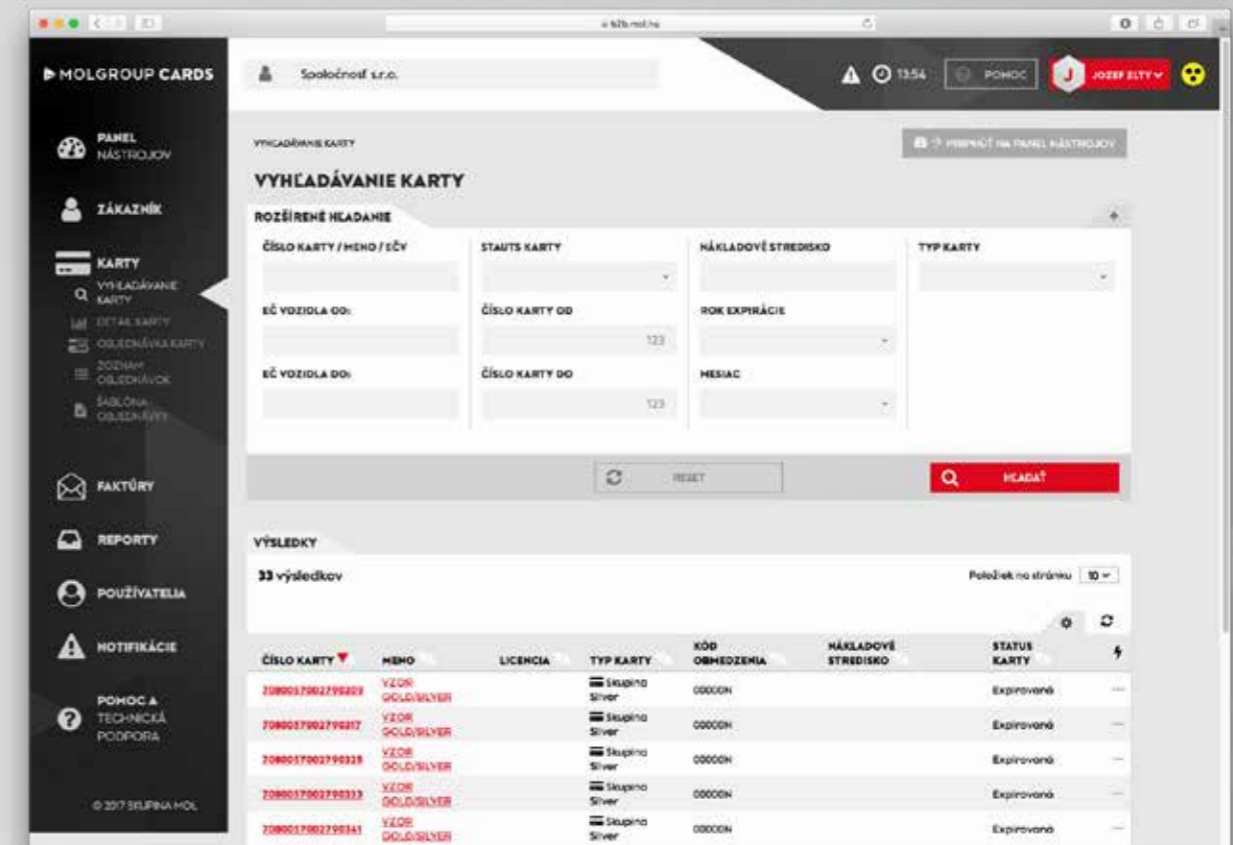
MOLGROUP CARDS

Spoločnosť s.r.o.

13:54 POMOC JOZEF ZLTY

PANEL NÁSTROJOV

ZÁKAZNÍK

KARTY

VYHĽADÁVANIE KARTY

DETAIL KARTY

OBJEDNÁVKA KARTY

ZOZNAM OBJEDNÁVOK

ŠABLÓNA OBJEDNÁVKY

FAKTÚRY

REPORTY

POUŽÍVATELIA

NOTIFIKÁCIE

POMOC A TECHNICKÁ PODPORA

© 2017 SKUPINA MOL

VYHĽADÁVANIE KARTY

PREPNÚŤ NA PANEL NÁSTROJOV

VYHĽADÁVANIE KARTY

ROZŠÍRENÉ HĽADANIE

ČÍSLO KARTY / MENO / EČV

STAUTS KARTY

NÁKLADOVÉ STREDISKO

TYP KARTY

EČ VOZIDLA OD:

ČÍSLO KARTY OD

123

ROK EXPIRÁCIE

EČ VOZIDLA DO:

ČÍSLO KARTY DO

123

MESIAC

RESET

HĽADAŤ

VÝSLEDKY

33 výsledkov

Položiek na stránku 10

| ČÍSLO KARTY | MENO | LICENCIA | TYP KARTY | KÓD OBMEDZENIA | NÁKLADOVÉ STREDISKO | STATUS KARTY | |
|---|---|---|---|---|---|---|---|
| 7080057002790203 | VZOR GOLD/SILVER | | Skupina Silver | 00000N | | Expirovaná | — |
| 7080057002790317 | VZOR GOLD/SILVER | | Skupina Silver | 00000N | | Expirovaná | — |
| 7080057002790325 | VZOR GOLD/SILVER | | Skupina Silver | 00000N | | Expirovaná | — |
| 7080057002790333 | VZOR GOLD/SILVER | | Skupina Silver | 00000N | | Expirovaná | — |
| 7080057002790341 | VZOR GOLD/SILVER | | Skupina Silver | 00000N | | Expirovaná | — |